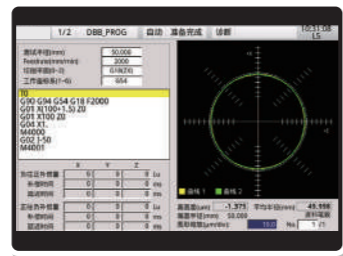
1/2 DBB_PROG 自动 准备完成 诊断 10:15:08 LS

测试半径(mm) 50.000
Feedrate(mm/min) 2000
切削平面(0-2) G18(ZX)
工件坐标系(1-6) G54

T0
G90 G94 G54 G18 F2000
G01 X(100+1.5) Z0
G01 X100 Z0
G04 X1.
M4000
G02 I-50
M4001

| | X | Y | Z | |
|---|---|---|---|---|
| 反向正负数量 | 0 | 0 | 0 | Lu |
| 补偿时间 | 0 | 0 | 0 | ms |
| 延迟时间 | 0 | 0 | 0 | ms |

| | | | | |
|---|---|---|---|---|
| 正向负向数量 | 0 | 0 | 0 | Lu |
| 补偿时间 | 0 | 0 | 0 | ms |
| 延迟时间 | 0 | 0 | 0 | ms |

曲线 1 曲线 2

真圆度(um) -1.371 平均半径(mm) 49.998
测量半径(mm) 50.000 清除曲线
图形比例(um/div) 10.0 No. 1 / 1